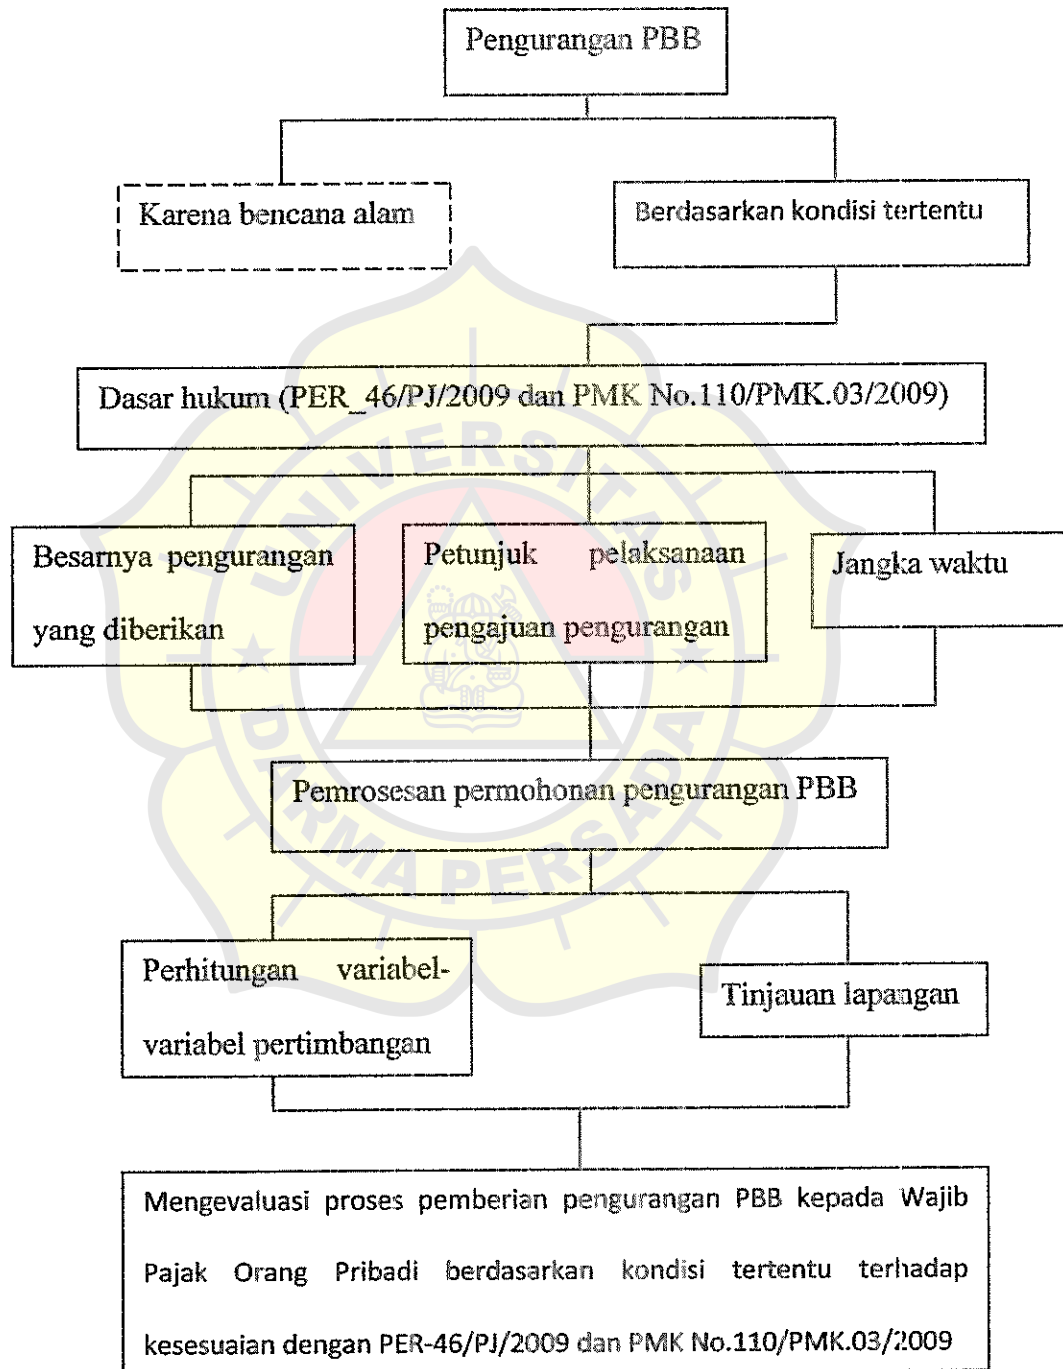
Pengurangan PBB

Karena bencana alam

Berdasarkan kondisi tertentu

Dasar hukum (PER_46/PJ/2009 dan PMK No.110/PMK.03/2009)

Besarnya pengurangan yang diberikan

Petunjuk pelaksanaan pengajuan pengurangan

Jangka waktu

Pemrosesan permohonan pengurangan PBB

Perhitungan variabel-variabel pertimbangan

Tinjauan lapangan

Mengevaluasi proses pemberian pengurangan PBB kepada Wajib Pajak Orang Pribadi berdasarkan kondisi tertentu terhadap kesesuaian dengan PER-46/PJ/2009 dan PMK No.110/PMK.03/2009

UNIVERSITAS DARMA PERSADA